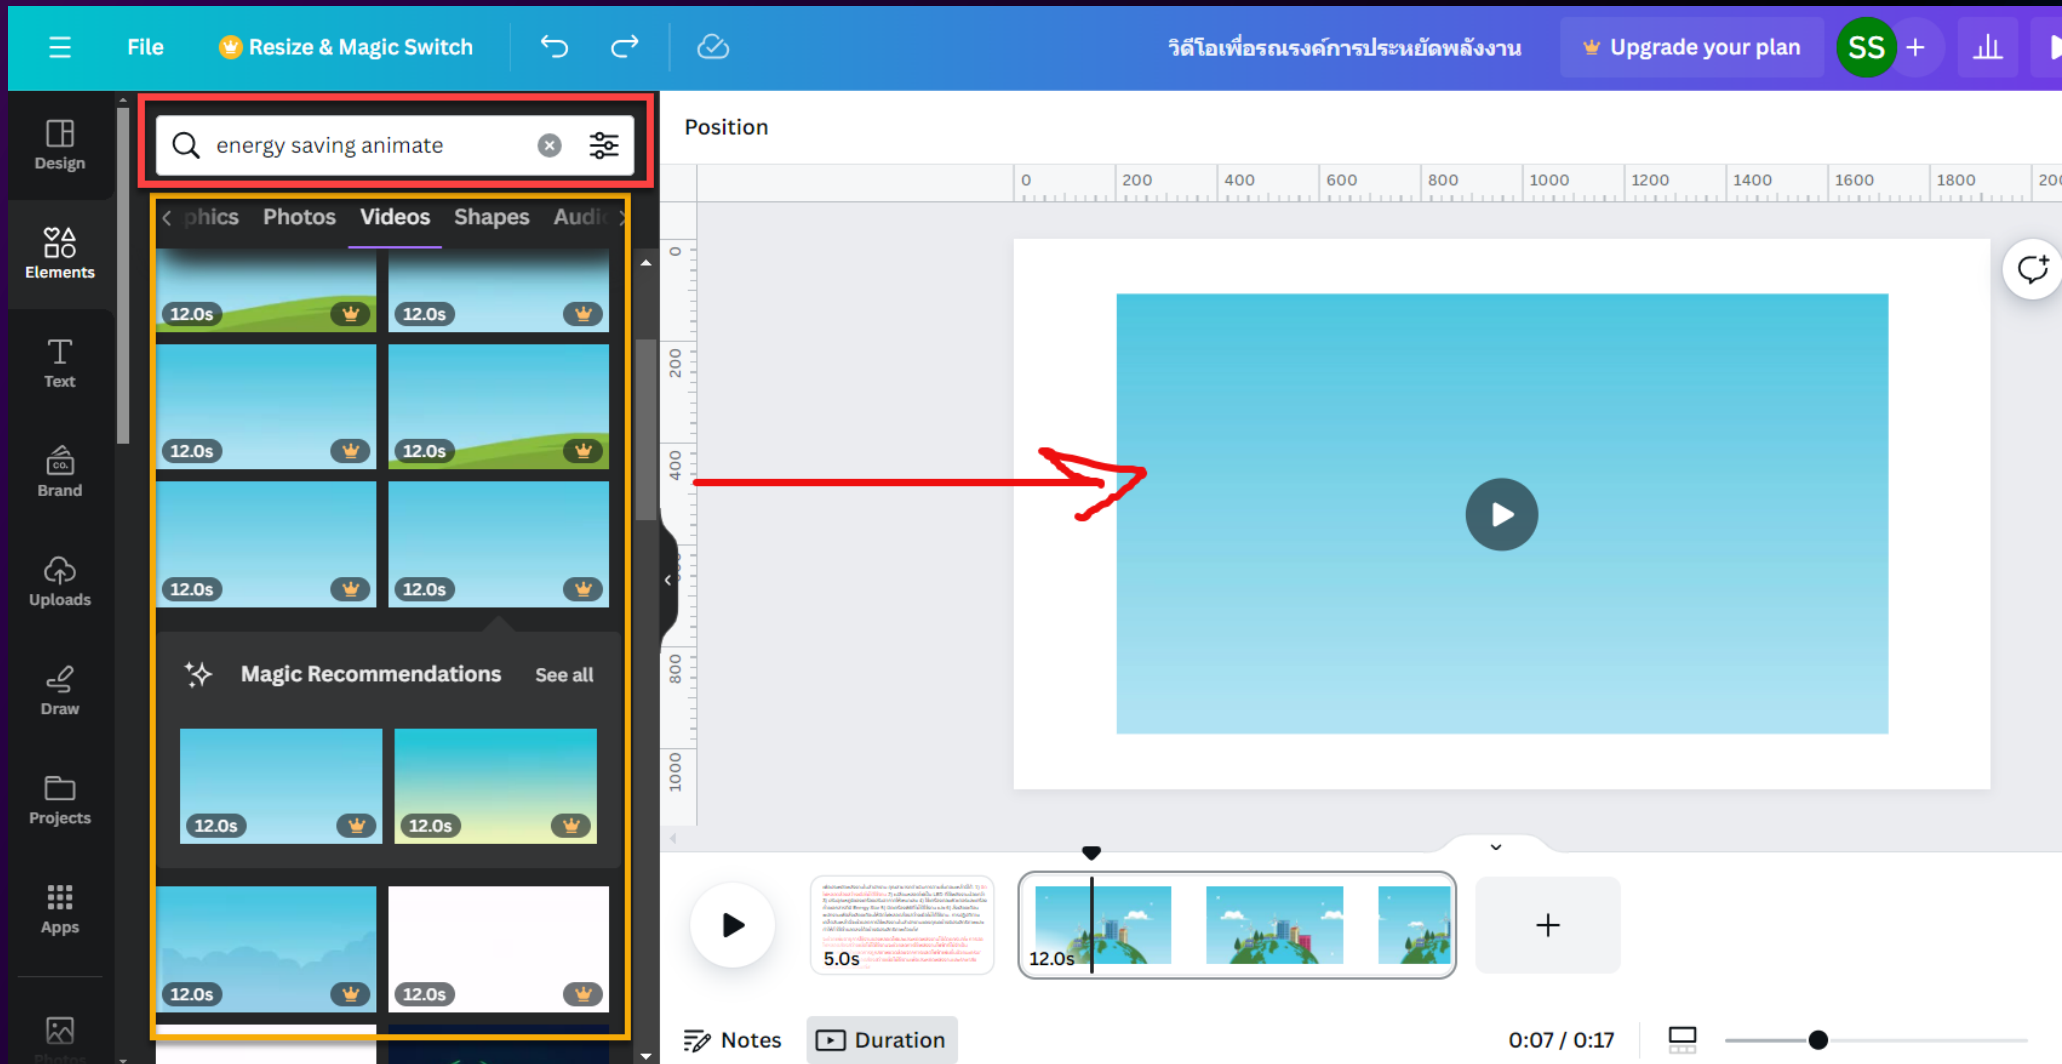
File
Resize & Magic Switch
วิดีโอเพื่อรณรงค์การประหยัดพลังงาน
Upgrade your plan
SS

Design
Elements
Text
Brand
Uploads
Draw
Projects
Apps
Photos

energy saving animate

phics Photos Videos Shapes Audi

12.0s 12.0s
12.0s 12.0s
12.0s 12.0s

Magic Recommendations See all
12.0s 12.0s

12.0s 12.0s

Position

0 200 400 600 800 1000 1200 1400 1600 1800 20

0 200 400 800 1000

5.0s
12.0s

Notes
Duration
0:07 / 0:17